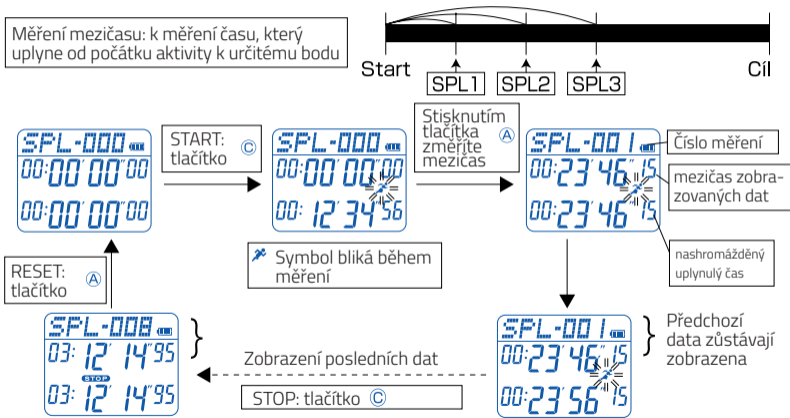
Měření mezičasu: k měření času, který uplyne od počátku aktivity k určitému bodu

Start
SPL1
SPL2
SPL3
Cíl

SPL-000
00:00'00"00
00:00'00"00

START: tlačítko Ⓒ

SPL-000
00:00'00"00
00: 12'34"56

Symbol bliká během měření

Stisknutím tlačítka Ⓐ změříte mezičas

SPL-001
00:23'46"15
00:23'46"15

Číslo měření
mezičas zobrazovaných dat
nashromážděný uplynulý čas

RESET: tlačítko Ⓐ

SPL-008
03: 12'14"95
STOP
03: 12'14"95

Zobrazení posledních dat

STOP: tlačítko Ⓒ

SPL-001
00:23'46"15
00:23'56"15

Předchozí data zůstávají zobrazena